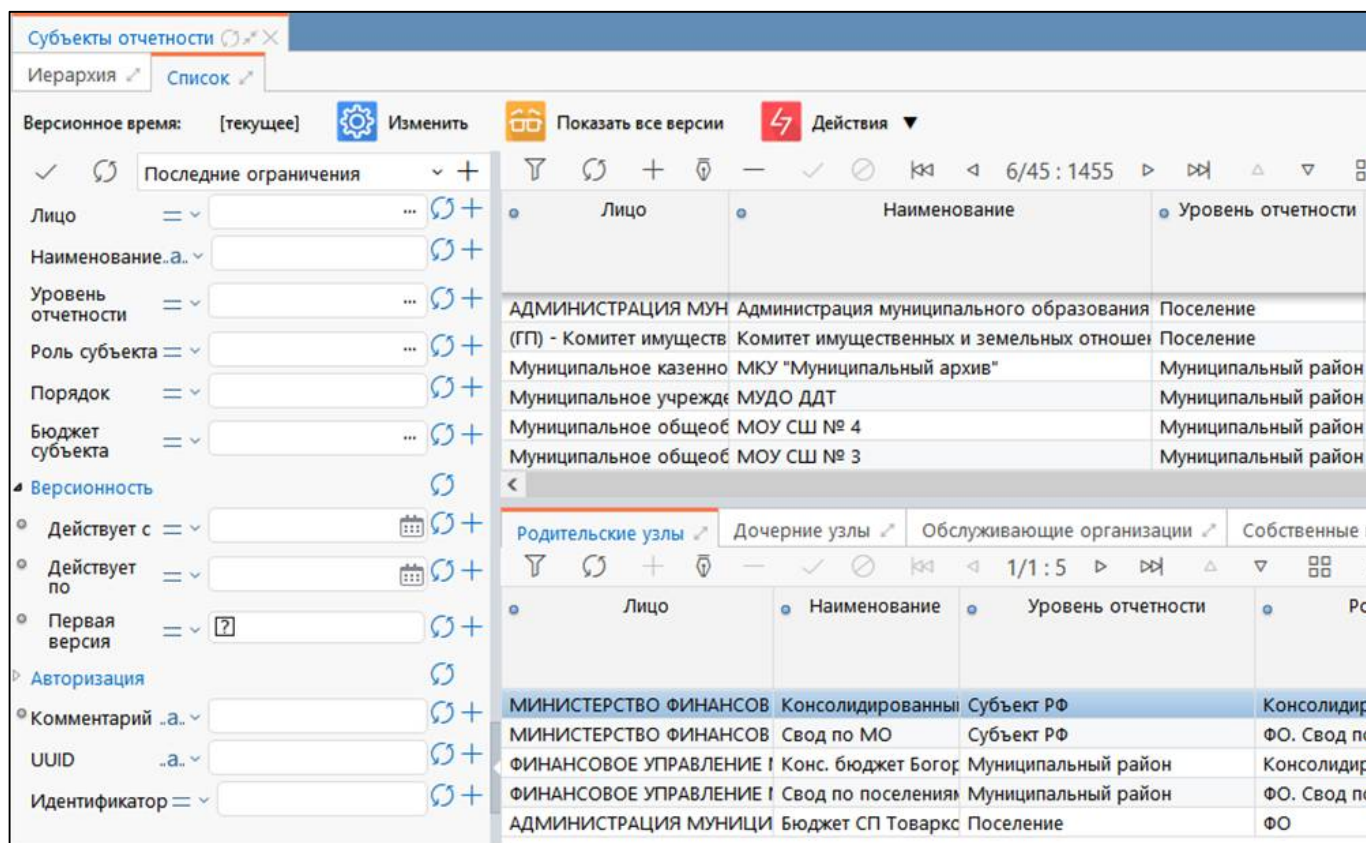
Субъекты отчетности

Иерархия | Список

Версионное время: [текущее] Изменить | Показать все версии | Действия ▼

Последние ограничения

Лицо =
Наименование ..а..
Уровень отчетности =
Роль субъекта =
Порядок =
Бюджет субъекта =
Версионность
Действует с =
Действует по =
Первая версия = [?]
Авторизация
Комментарий ..а..
UUID ..а..
Идентификатор =

6/45 : 1455

| Лицо | Наименование | Уровень отчетности |
|---|---|---|
| АДМИНИСТРАЦИЯ МУН | Администрация муниципального образования | Поселение |
| (ГП) - Комитет имуществ | Комитет имущественных и земельных отношен | Поселение |
| Муниципальное казенно | МКУ "Муниципальный архив" | Муниципальный район |
| Муниципальное учрежде | МУДО ДДТ | Муниципальный район |
| Муниципальное общеоб | МОУ СШ № 4 | Муниципальный район |
| Муниципальное общеоб | МОУ СШ № 3 | Муниципальный район |

Родительские узлы | Дочерние узлы | Обслуживающие организации | Собственные

1/1 : 5

| Лицо | Наименование | Уровень отчетности | Ро |
|---|---|---|---|
| МИНИСТЕРСТВО ФИНАНСОВ | Консолидированны | Субъект РФ | Консолидир |
| МИНИСТЕРСТВО ФИНАНСОВ | Свод по МО | Субъект РФ | ФО. Свод по |
| ФИНАНСОВОЕ УПРАВЛЕНИЕ | Конс. бюджет Богор | Муниципальный район | Консолидир |
| ФИНАНСОВОЕ УПРАВЛЕНИЕ | Свод по поселениям | Муниципальный район | ФО. Свод по |
| АДМИНИСТРАЦИЯ МУНИЦИ | Бюджет СП Товаркс | Поселение | ФО |